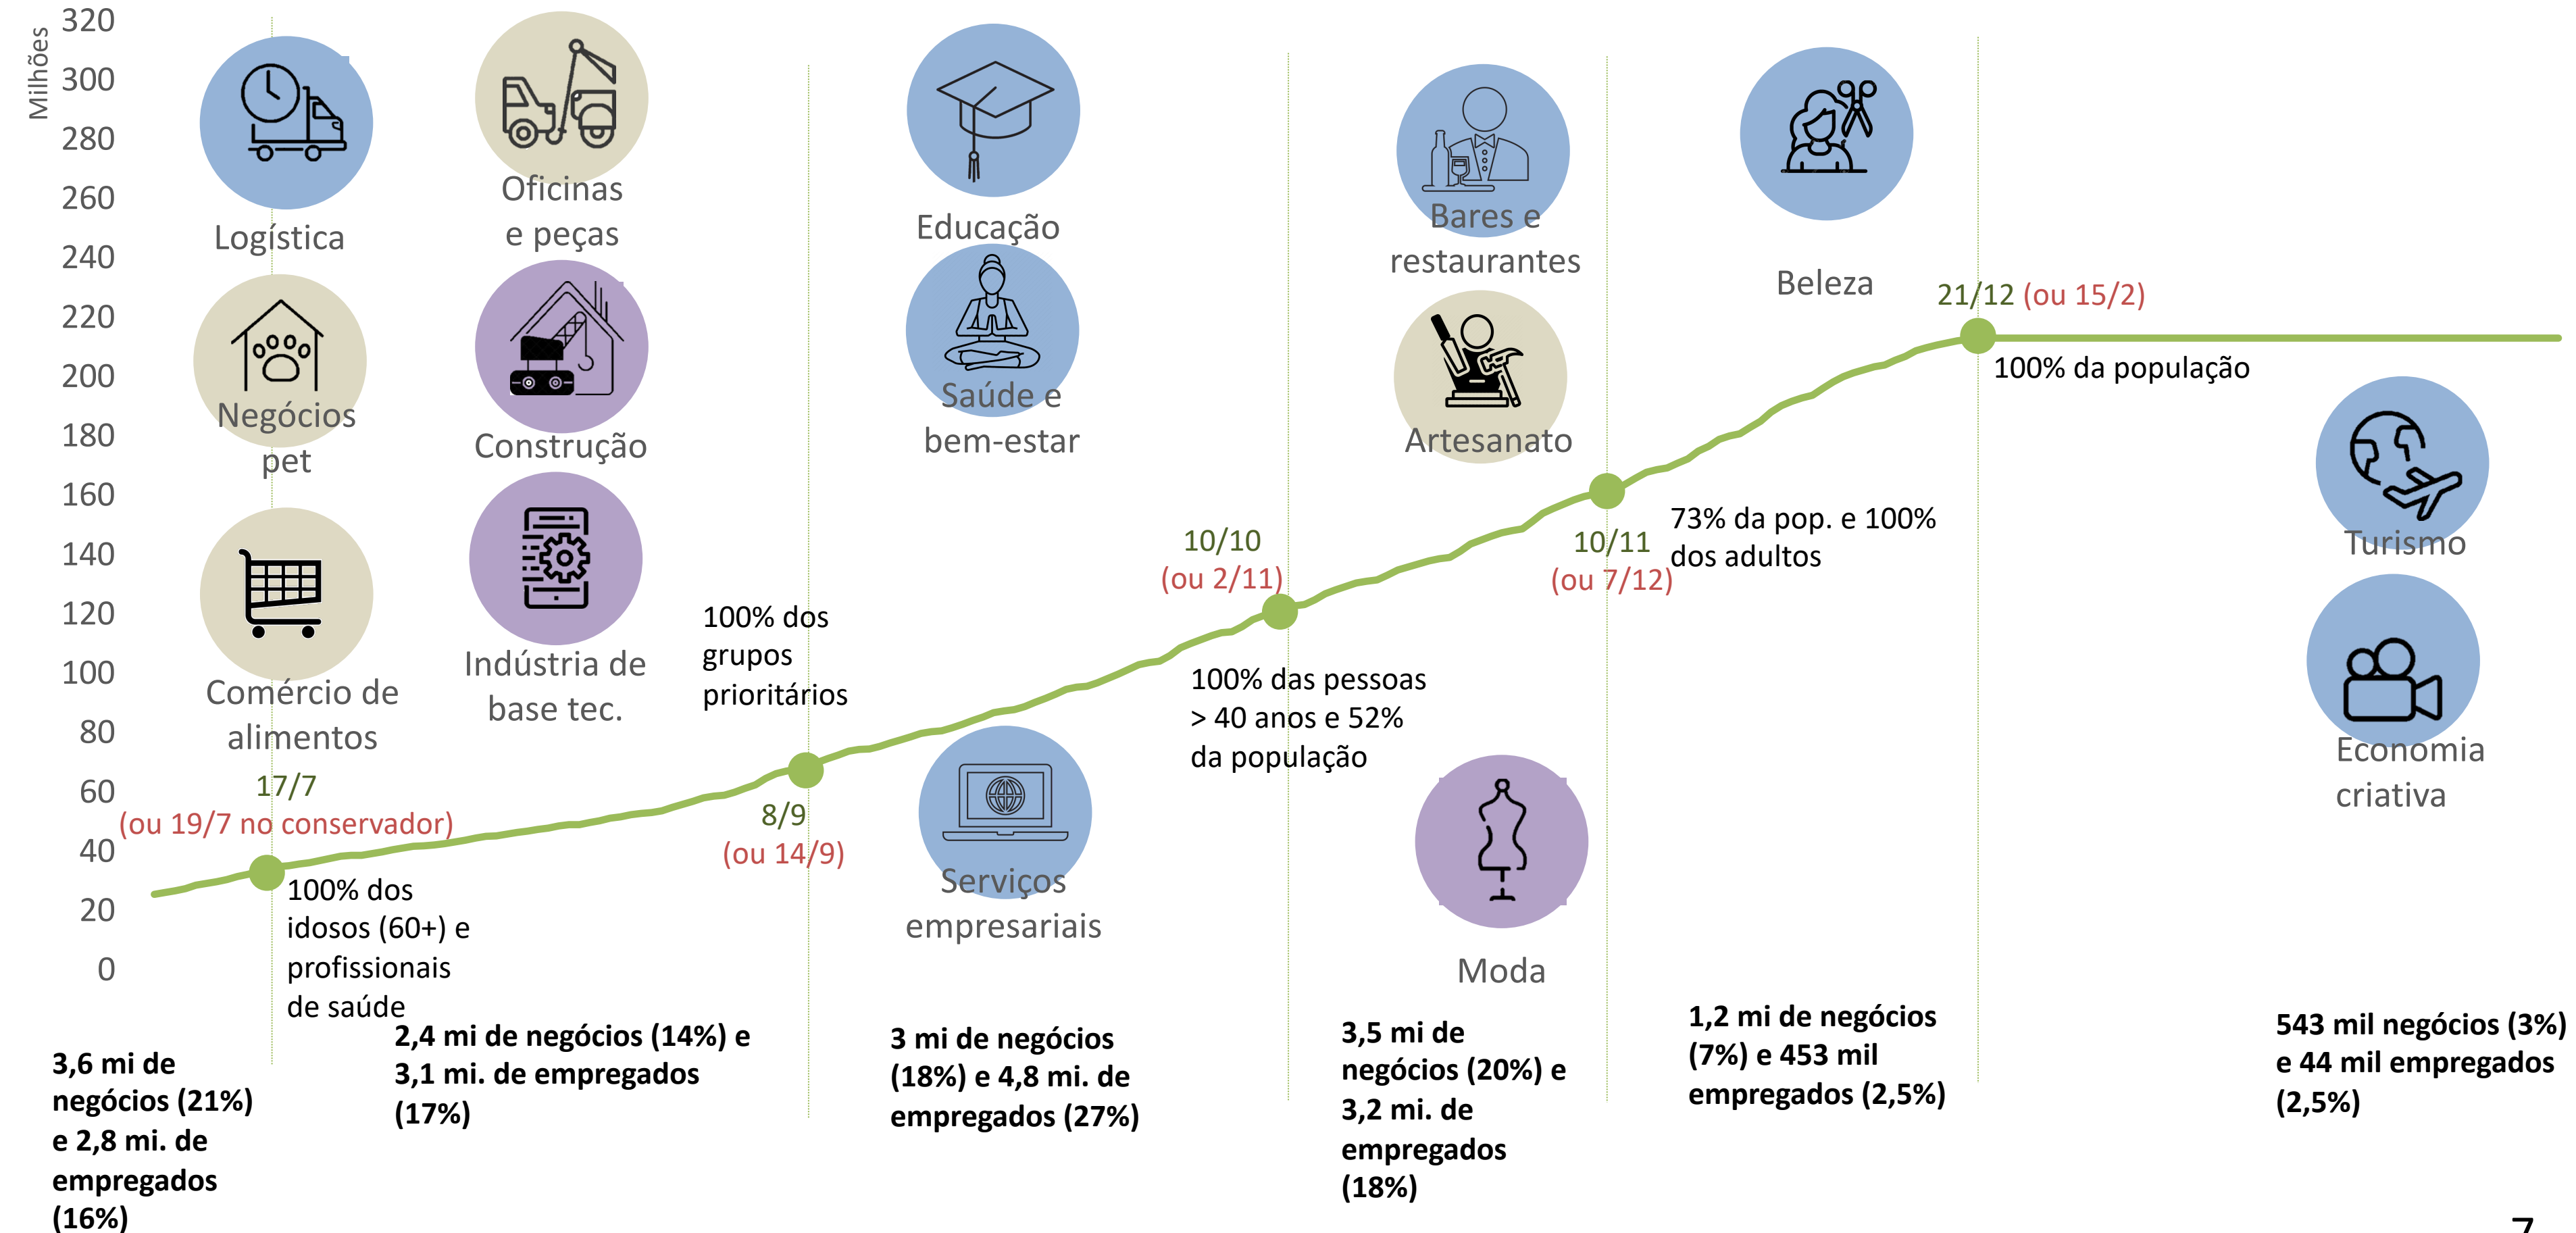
Milhões
320
300
280
260
240
220
200
180
160
140
120
100
80
60
40
20
0

Logística
Oficinas e peças
Negócios pet
Construção
Comércio de alimentos
Indústria de base tec.

17/7
(ou 19/7 no conservador)
100% dos idosos (60+) e profissionais de saúde

100% dos grupos prioritários
8/9
(ou 14/9)

Educação
Saúde e bem-estar
Serviços empresariais

10/10
(ou 2/11)
100% das pessoas > 40 anos e 52% da população

Bares e restaurantes
Artesanato
Moda

10/11
(ou 7/12)
73% da pop. e 100% dos adultos

Beleza

21/12 (ou 15/2)
100% da população

Turismo
Economia criativa

3,6 mi de negócios (21%) e 2,8 mi. de empregados (16%)

2,4 mi de negócios (14%) e 3,1 mi. de empregados (17%)

3 mi de negócios (18%) e 4,8 mi. de empregados (27%)

3,5 mi de negócios (20%) e 3,2 mi. de empregados (18%)

1,2 mi de negócios (7%) e 453 mil empregados (2,5%)

543 mil negócios (3%) e 44 mil empregados (2,5%)

7